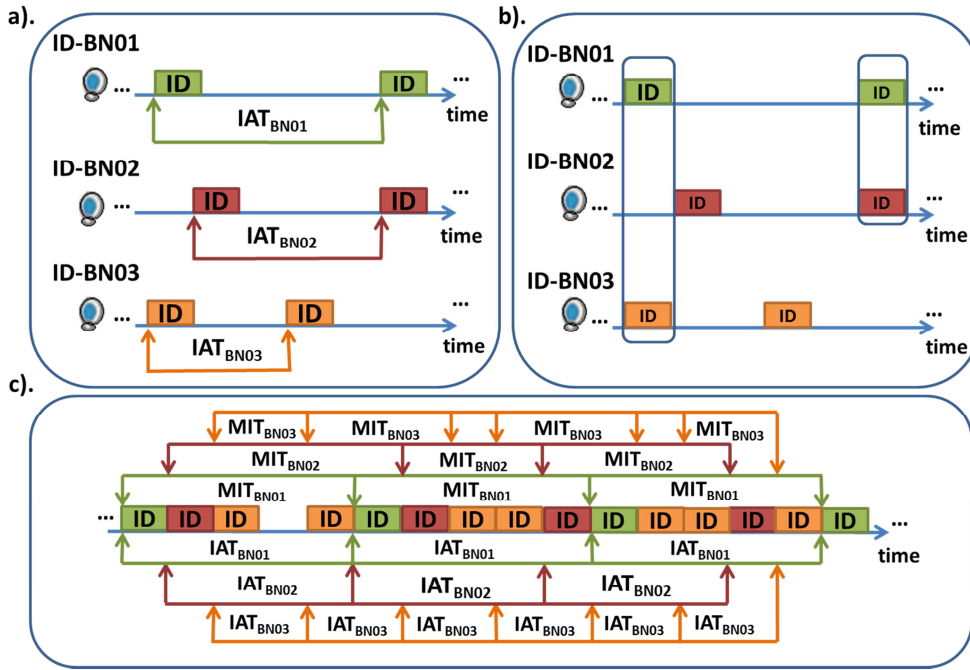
a).

ID-BN01

... ID ID ...

$IAT_{BN01}$ time

ID-BN02

... ID ID ...

$IAT_{BN02}$ time

ID-BN03

... ID ID ...

$IAT_{BN03}$ time

b).

ID-BN01

... ID ID ...

time

ID-BN02

... ID ID ...

time

ID-BN03

... ID ID ...

time

c).

$MIT_{BN03}$ $MIT_{BN03}$ $MIT_{BN03}$ $MIT_{BN03}$

$MIT_{BN02}$ $MIT_{BN02}$ $MIT_{BN02}$

$MIT_{BN01}$ $MIT_{BN01}$ $MIT_{BN01}$

... ID ID ID ID ID ID ID ID ID ID ID ID ID ID ID ID ...

$IAT_{BN01}$ $IAT_{BN01}$ $IAT_{BN01}$ time

$IAT_{BN02}$ $IAT_{BN02}$ $IAT_{BN02}$

$IAT_{BN03}$ $IAT_{BN03}$ $IAT_{BN03}$ $IAT_{BN03}$ $IAT_{BN03}$ $IAT_{BN03}$